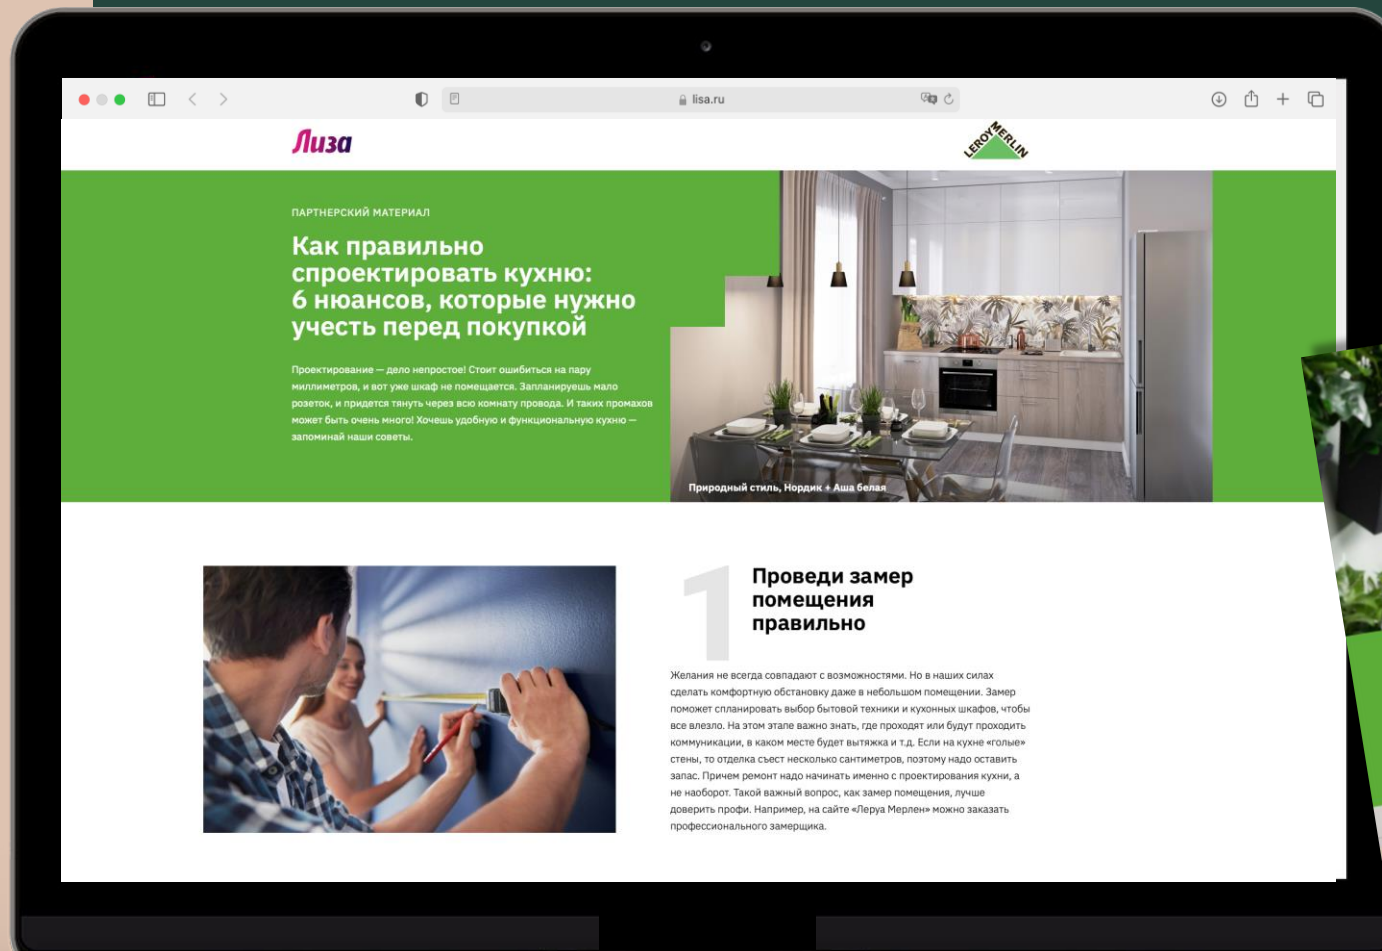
lisa.ru

Лиза

LEROY MERLIN

ПАРТНЕРСКИЙ МАТЕРИАЛ

Как правильно спроектировать кухню: 6 нюансов, которые нужно учесть перед покупкой

Проектирование — дело непростое! Стоит ошибиться на пару миллиметров, и вот уже шкаф не помещается. Запланируешь мало розеток, и придется тянуть через всю комнату провода. И таких промахов может быть очень много! Хочешь удобную и функциональную кухню — запоминай наши советы.

Природный стиль, Нордик + Аша белая

1

Проведи замер помещения правильно

Желания не всегда совпадают с возможностями. Но в наших силах сделать комфортную обстановку даже в небольшом помещении. Замер поможет спланировать выбор бытовой техники и кухонных шкафов, чтобы все влезло. На этом этапе важно знать, где проходят или будут проходить коммуникации, в каком месте будет вытяжка и т.д. Если на кухне «голые» стены, то отделка съест несколько сантиметров, поэтому надо оставить запас. Причем ремонт надо начинать именно с проектирования кухни, а не наоборот. Такой важный вопрос, как замер помещения, лучше доверить профи. Например, на сайте «Леруа Мерлен» можно заказать профессионального замерщика.